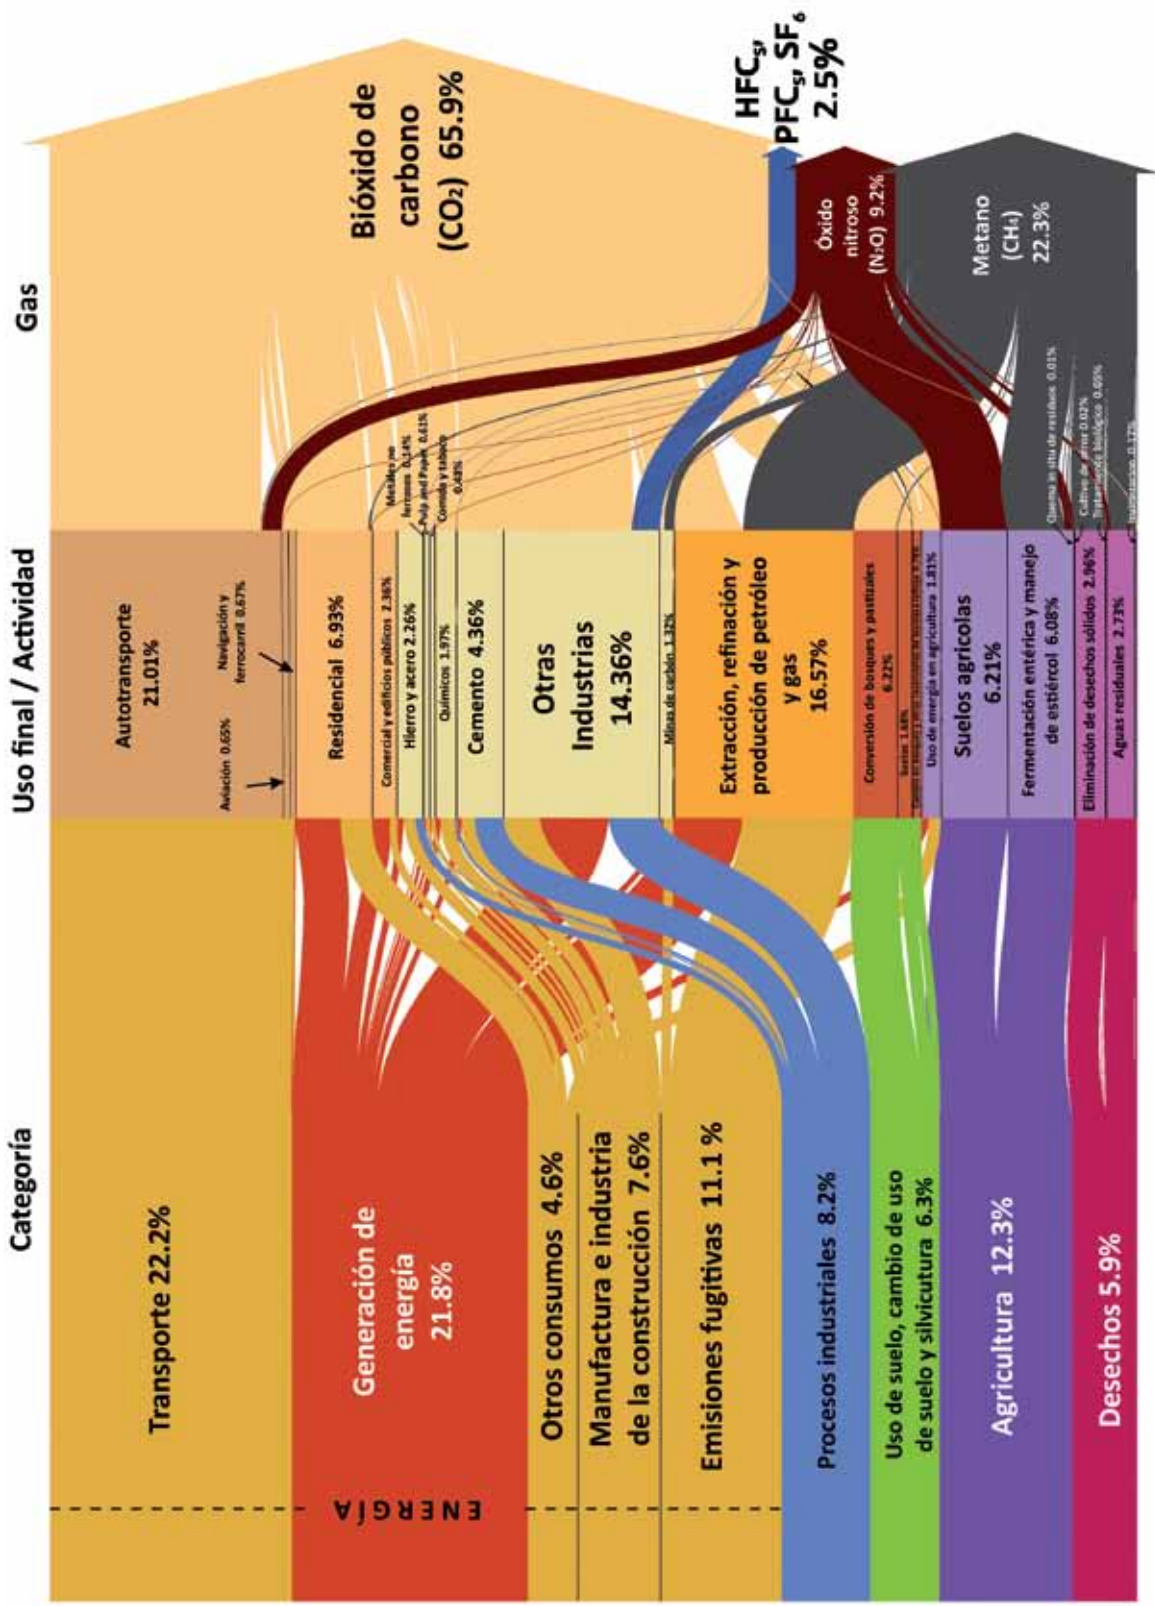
Gas

Bióxido de carbono ($CO_2$) 65.9%

HFC$_S$, PFC$_S$, SF$_6$ 2.5%

Óxido nitroso ($N_2O$) 9.2%

Metano ($CH_4$) 22.3%

Uso final / Actividad

Autotransporte 21.01%

Aviación 0.65%

Navegación y ferrocarril 0.67%

Residencial 6.93%

Comercial y edificios públicos 2.36%

Hierro y acero 2.26%

Metales no ferrosos 0.14%

Pulp and Paper 0.61%

Comida y tabaco 0.48%

Químicos 1.97%

Cemento 4.36%

Otras Industrias 14.36%

Minas de carbón 1.32%

Extracción, refinación y producción de petróleo y gas 16.57%

Conversión de bosques y pastizales 6.22%

Suelos 1.6%

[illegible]

Uso de energía en agricultura 1.81%

Suelos agrícolas 6.21%

Fermentación entérica y manejo de estiércol 6.08%

Quema in situ de residuos 0.01%

Cultivo de arroz 0.02%

Tratamiento biológico 0.05%

Incineración 0.12%

Eliminación de desechos sólidos 2.96%

Aguas residuales 2.73%

Categoría

Transporte 22.2%

Generación de energía 21.8%

Otros consumos 4.6%

Manufactura e industria de la construcción 7.6%

Emisiones fugitivas 11.1 %

ENERGÍA

Procesos industriales 8.2%

Uso de suelo, cambio de uso de suelo y silvicutura 6.3%

Agricultura 12.3%

Desechos 5.9%